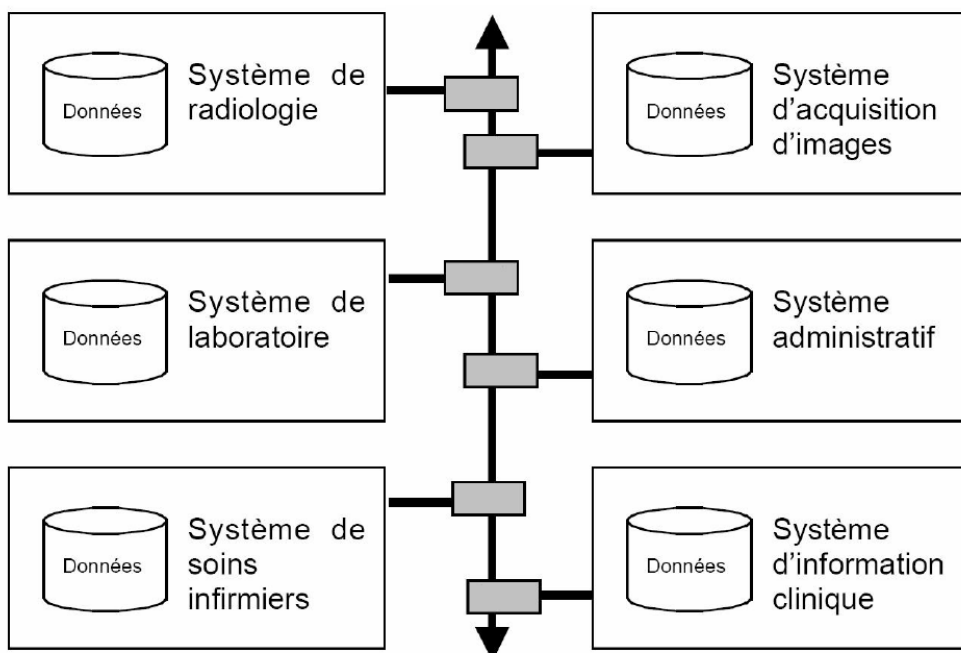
Données

Système de radiologie

Données

Système d'acquisition d'images

Données

Système de laboratoire

Données

Système administratif

Données

Système de soins infirmiers

Données

Système d'information clinique